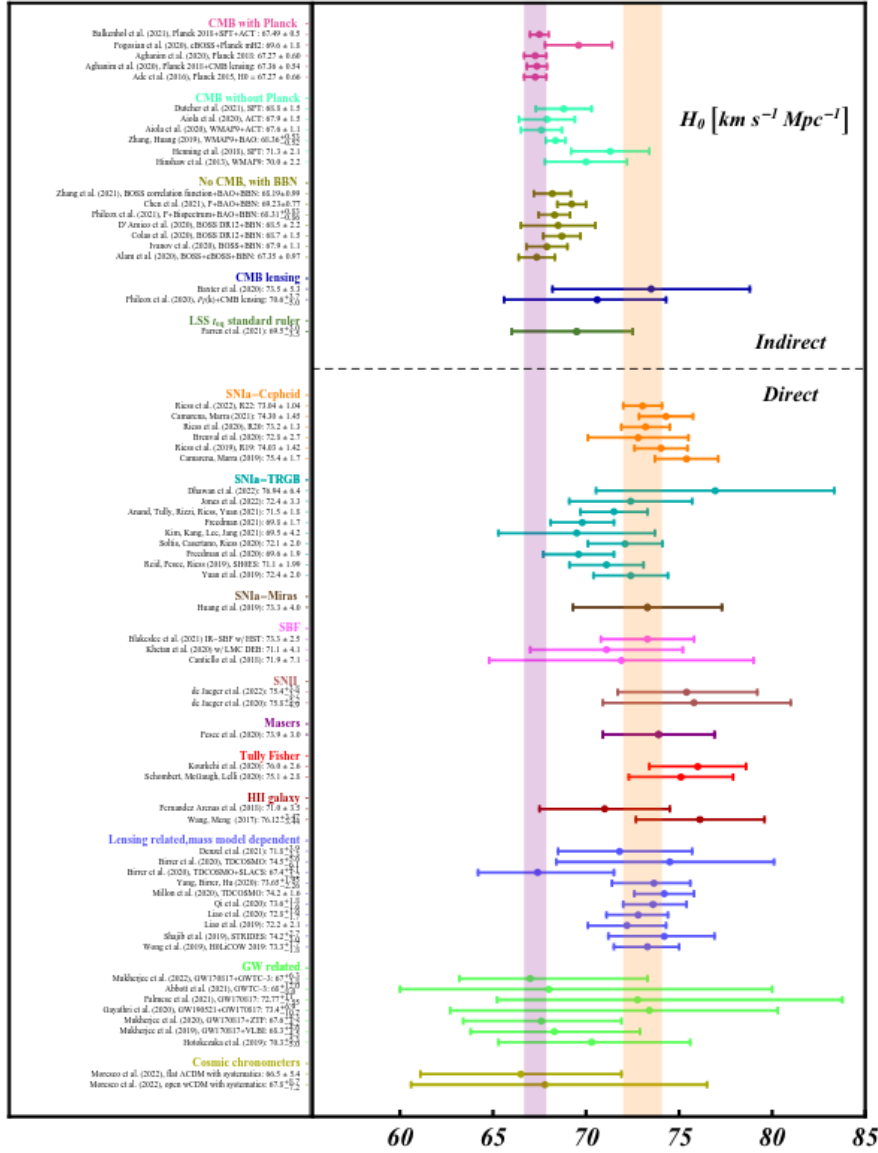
CMB with Planck
Balkenhol et al. (2021), Planck 2018+SPT+ACT : 67.49 ± 0.5
Pogosian et al. (2020), eBOSS+Planck mH2: 69.6 ± 1.8
Aghanim et al. (2020), Planck 2018: 67.27 ± 0.60
Aghanim et al. (2020), Planck 2018+CMB lensing: 67.36 ± 0.54
Ade et al. (2016), Planck 2015, H0 = 67.27 ± 0.66

CMB without Planck
Dutcher et al. (2021), SPT: 68.8 ± 1.5
Aiola et al. (2020), ACT: 67.9 ± 1.5
Aiola et al. (2020), WMAP9+ACT: 67.6 ± 1.1
Zhang, Huang (2019), WMAP9+BAO: $68.36^{+0.53}_{-0.52}$
Henning et al. (2018), SPT: 71.3 ± 2.1
Hinshaw et al. (2013), WMAP9: 70.0 ± 2.2

No CMB, with BBN
Zhang et al. (2021), BOSS correlation function+BAO+BBN: 68.19±0.99
Chen et al. (2021), P+BAO+BBN: 69.23±0.77
Philcox et al. (2021), P+Bispectrum+BAO+BBN: $68.31^{+0.83}_{-0.86}$
D'Amico et al. (2020), BOSS DR12+BBN: 68.5 ± 2.2
Colas et al. (2020), BOSS DR12+BBN: 68.7 ± 1.5
Ivanov et al. (2020), BOSS+BBN: 67.9 ± 1.1
Alam et al. (2020), BOSS+eBOSS+BBN: 67.35 ± 0.97

CMB lensing
Baxter et al. (2020): 73.5 ± 5.3
Philcox et al. (2020), $P_\ell(k)$+CMB lensing: $70.6^{+3.7}_{-5.0}$

LSS $t_{eq}$ standard ruler
Farren et al. (2021): $69.5^{+3.0}_{-3.5}$

$H_0\ [km\ s^{-1}\ Mpc^{-1}]$

Indirect

Direct

SNIa−Cepheid
Riess et al. (2022), R22: 73.04 ± 1.04
Camarena, Marra (2021): 74.30 ± 1.45
Riess et al. (2020), R20: 73.2 ± 1.3
Breuval et al. (2020): 72.8 ± 2.7
Riess et al. (2019), R19: 74.03 ± 1.42
Camarena, Marra (2019): 75.4 ± 1.7

SNIa−TRGB
Dhawan et al. (2022): 76.94 ± 6.4
Jones et al. (2022): 72.4 ± 3.3
Anand, Tully, Rizzi, Riess, Yuan (2021): 71.5 ± 1.8
Freedman (2021): 69.8 ± 1.7
Kim, Kang, Lee, Jang (2021): 69.5 ± 4.2
Soltis, Casertano, Riess (2020): 72.1 ± 2.0
Freedman et al. (2020): 69.6 ± 1.9
Reid, Pesce, Riess (2019), SH0ES: 71.1 ± 1.99
Yuan et al. (2019): 72.4 ± 2.0

SNIa−Miras
Huang et al. (2019): 73.3 ± 4.0

SBF
Blakeslee et al. (2021) IR−SBF w/ HST: 73.3 ± 2.5
Khetan et al. (2020) w/ LMC DEB: 71.1 ± 4.1
Cantiello et al. (2018): 71.9 ± 7.1

SNII
de Jaeger et al. (2022): $75.4^{+3.8}_{-3.7}$
de Jaeger et al. (2020): $75.8^{+5.2}_{-4.9}$

Masers
Pesce et al. (2020): 73.9 ± 3.0

Tully Fisher
Kourkchi et al. (2020): 76.0 ± 2.6
Schombert, McGaugh, Lelli (2020): 75.1 ± 2.8

HII galaxy
Fernandez Arenas et al. (2018): 71.0 ± 3.5
Wang, Meng (2017): $76.12^{+3.47}_{-3.44}$

Lensing related,mass model dependent
Denzel et al. (2021): $71.8^{+3.9}_{-3.3}$
Birrer et al. (2020), TDCOSMO: $74.5^{+5.6}_{-6.1}$
Birrer et al. (2020), TDCOSMO+SLACS: $67.4^{+4.1}_{-3.2}$
Yang, Birrer, Hu (2020): $73.65^{+1.95}_{-2.26}$
Millon et al. (2020), TDCOSMO: 74.2 ± 1.6
Qi et al. (2020): $73.6^{+1.8}_{-1.6}$
Liao et al. (2020): $72.8^{+1.6}_{-1.7}$
Liao et al. (2019): 72.2 ± 2.1
Shajib et al. (2019), STRIDES: $74.2^{+2.7}_{-3.0}$
Wong et al. (2019), H0LiCOW 2019: $73.3^{+1.7}_{-1.8}$

GW related
Mukherjee et al. (2022), GW170817+GWTC−3: $67^{+6.3}_{-3.8}$
Abbott et al. (2021), GWTC−3: $68^{+12}_{-8}$
Palmese et al. (2021), GW170817: $72.77^{+11.0}_{-7.55}$
Gayathri et al. (2020), GW190521+GW170817: $73.4^{+6.9}_{-10.7}$
Mukherjee et al. (2020), GW170817+ZTF: $67.6^{+4.3}_{-4.2}$
Mukherjee et al. (2019), GW170817+VLBI: $68.3^{+4.6}_{-4.5}$
Hotokezaka et al. (2019): $70.3^{+5.3}_{-5.0}$

Cosmic chronometers
Moresco et al. (2022), flat ΛCDM with systematics: 66.5 ± 5.4
Moresco et al. (2022), open wCDM with systematics: $67.8^{+8.7}_{-7.2}$

60 65 70 75 80 85